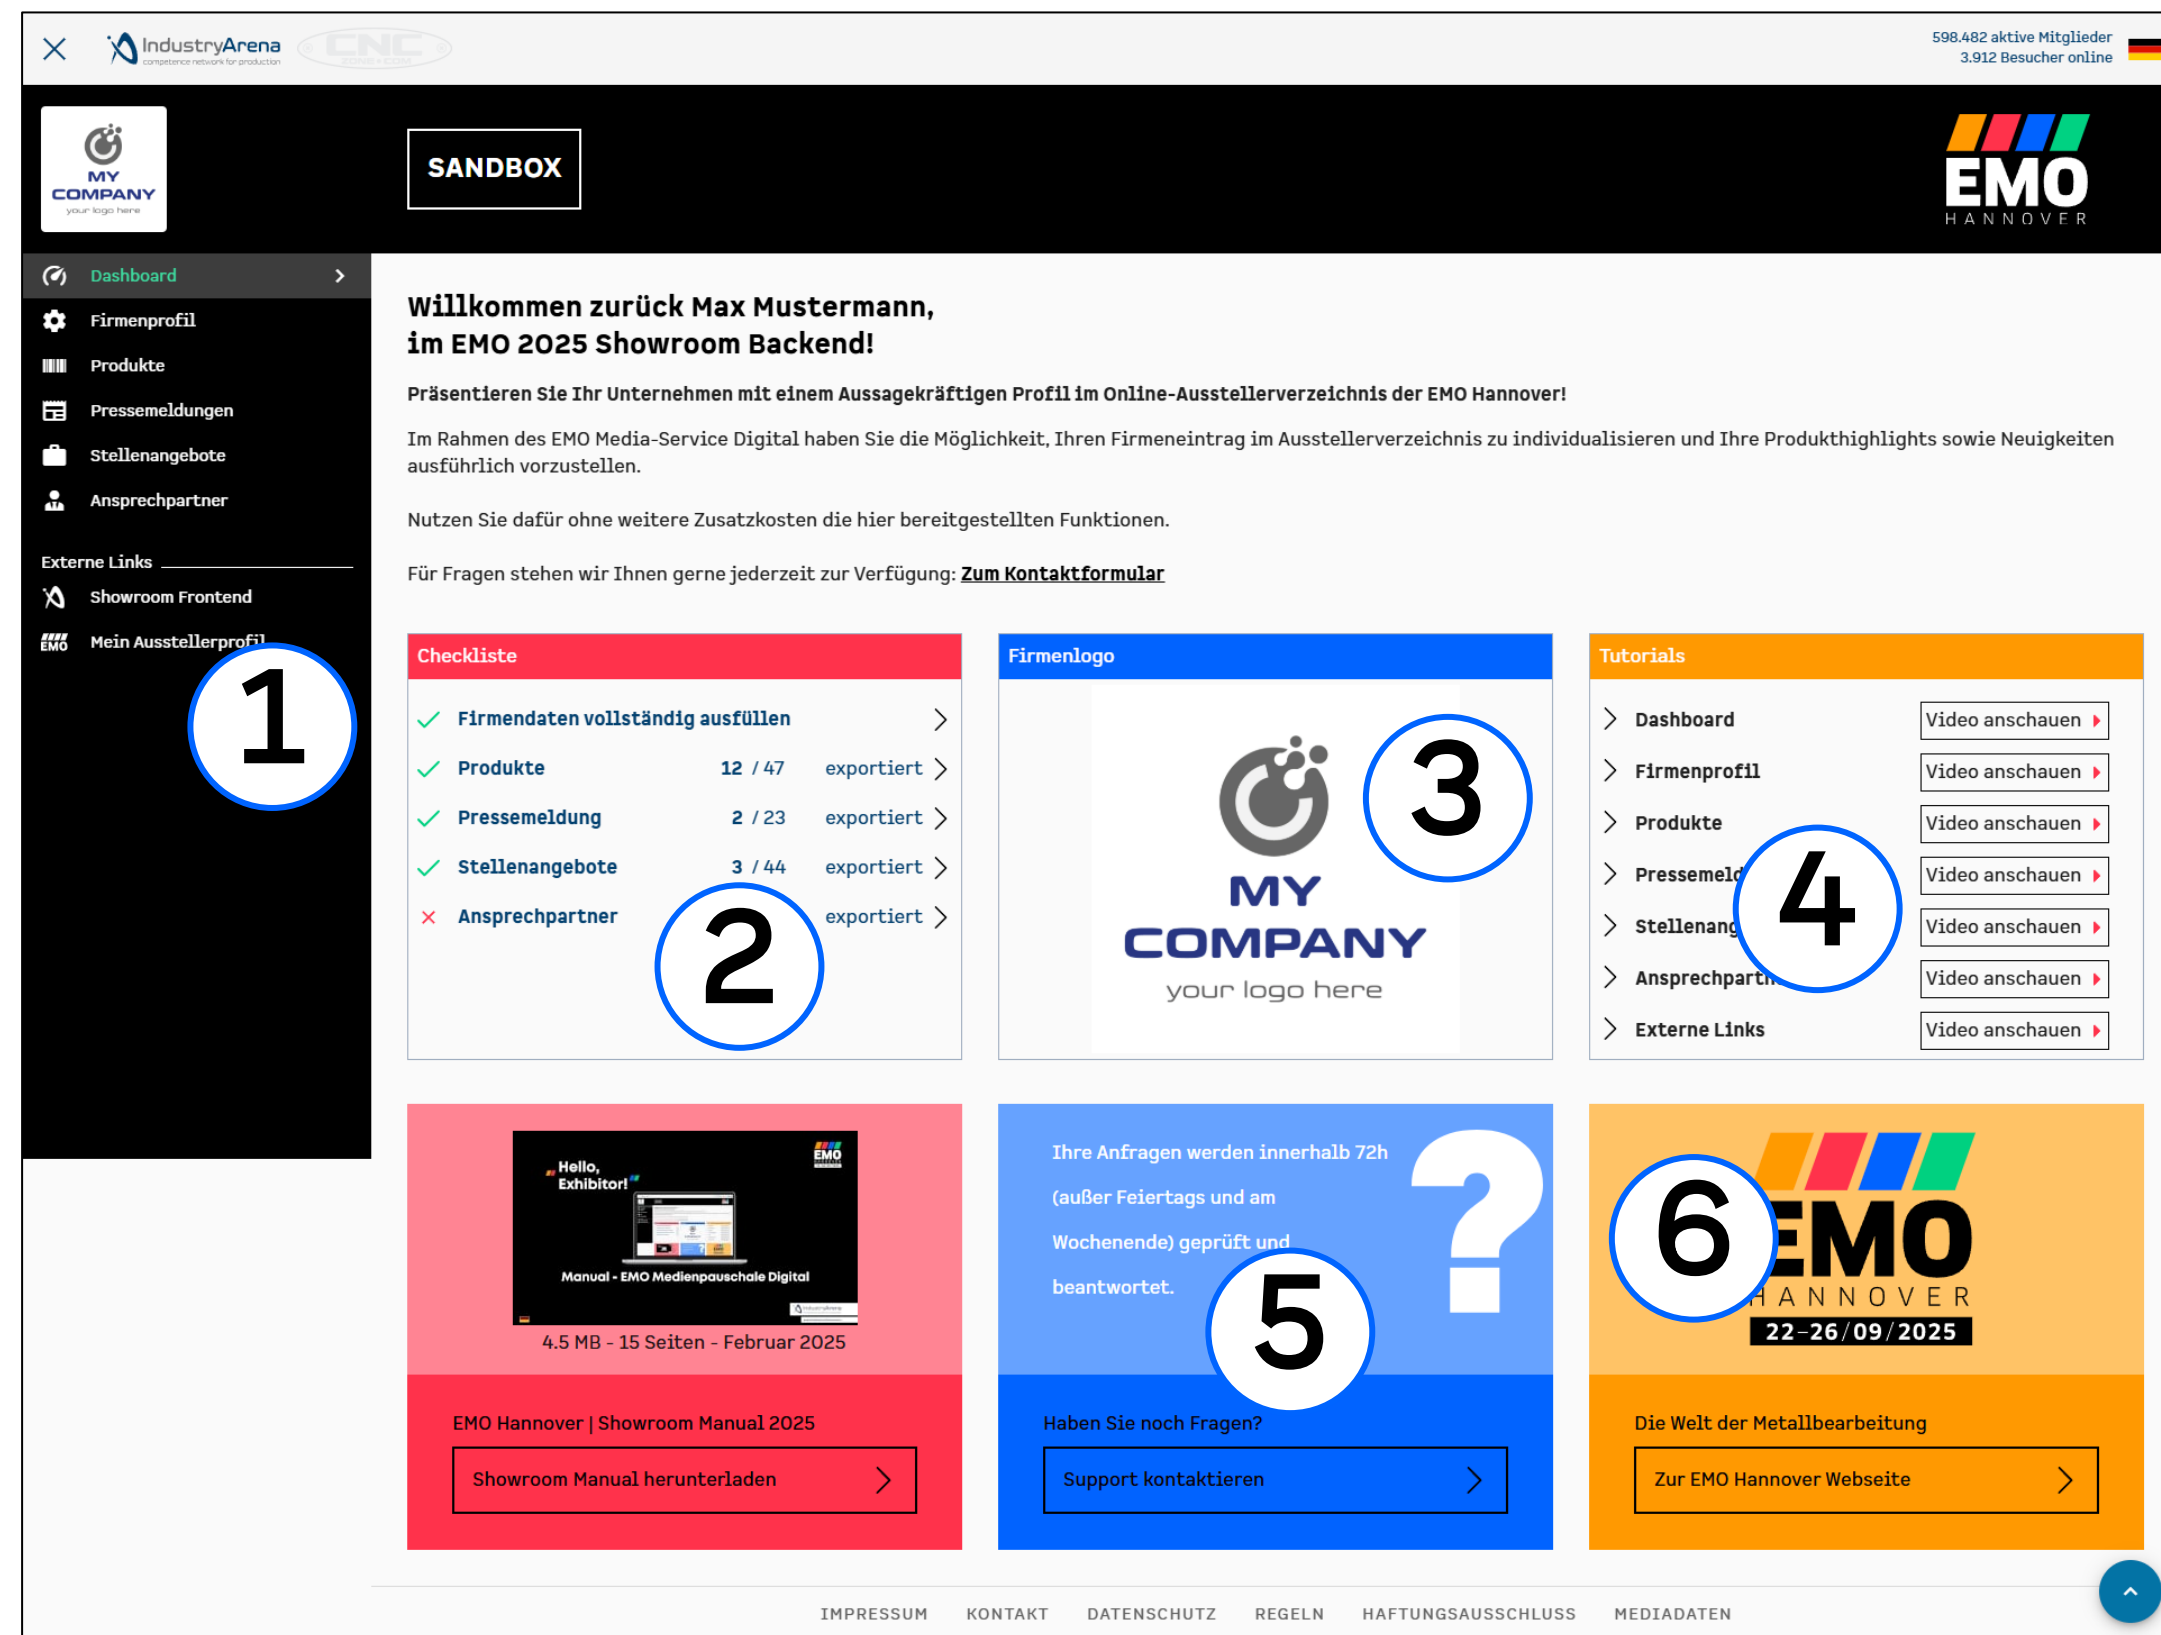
IndustryArena
competence network for production

598.482 aktive Mitglieder
3.912 Besucher online

MY COMPANY
your logo here

SANDBOX

EMO
HANNOVER

Dashboard
Firmenprofil
Produkte
Pressemeldungen
Stellenangebote
Ansprechpartner

Externe Links
Showroom Frontend
Mein Ausstellerprofil

1

Willkommen zurück Max Mustermann,
im EMO 2025 Showroom Backend!

Präsentieren Sie Ihr Unternehmen mit einem Aussagekräftigen Profil im Online-Ausstellerverzeichnis der EMO Hannover!

Im Rahmen des EMO Media-Service Digital haben Sie die Möglichkeit, Ihren Firmeneintrag im Ausstellerverzeichnis zu individualisieren und Ihre Produkthighlights sowie Neuigkeiten ausführlich vorzustellen.

Nutzen Sie dafür ohne weitere Zusatzkosten die hier bereitgestellten Funktionen.

Für Fragen stehen wir Ihnen gerne jederzeit zur Verfügung: Zum Kontaktformular

Checkliste

Firmendaten vollständig ausfüllen
Produkte 12 / 47 exportiert
Pressemeldung 2 / 23 exportiert
Stellenangebote 3 / 44 exportiert
Ansprechpartner exportiert

2

Firmenlogo

MY COMPANY
your logo here

3

Tutorials

Dashboard Video anschauen
Firmenprofil Video anschauen
Produkte Video anschauen
Pressemeld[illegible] Video anschauen
Stellenang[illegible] Video anschauen
Ansprechpart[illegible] Video anschauen
Externe Links Video anschauen

4

Hello, Exhibitor!
EMO
Manual - EMO Medienpauschale Digital
4.5 MB - 15 Seiten - Februar 2025

EMO Hannover | Showroom Manual 2025
Showroom Manual herunterladen

Ihre Anfragen werden innerhalb 72h (außer Feiertags und am Wochenende) geprüft und beantwortet.

5

Haben Sie noch Fragen?
Support kontaktieren

6

EMO
HANNOVER
22–26/09/2025

Die Welt der Metallbearbeitung
Zur EMO Hannover Webseite

IMPRESSUM KONTAKT DATENSCHUTZ REGELN HAFTUNGSAUSSCHLUSS MEDIADATEN